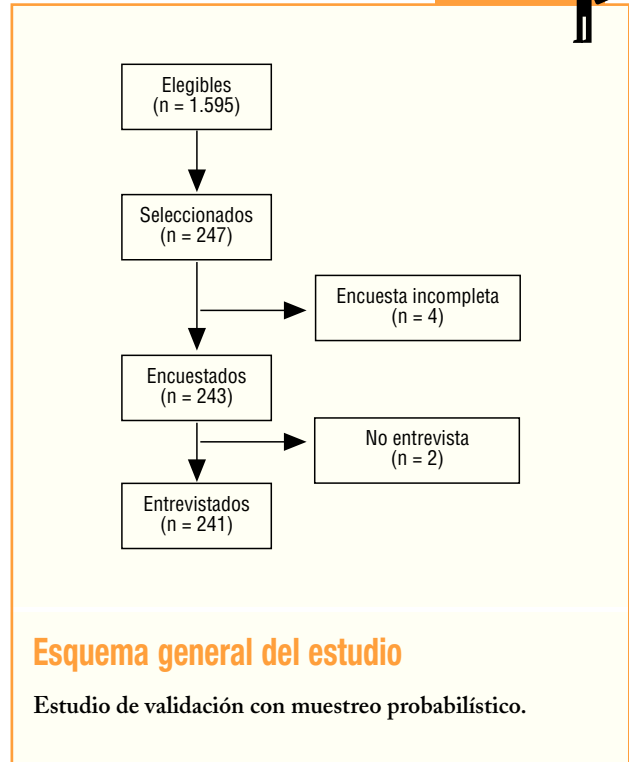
Elegibles
(n = 1.595)

Seleccionados
(n = 247)

Encuesta incompleta
(n = 4)

Encuestados
(n = 243)

No entrevista
(n = 2)

Entrevistados
(n = 241)

Esquema general del estudio

Estudio de validación con muestreo probabilístico.